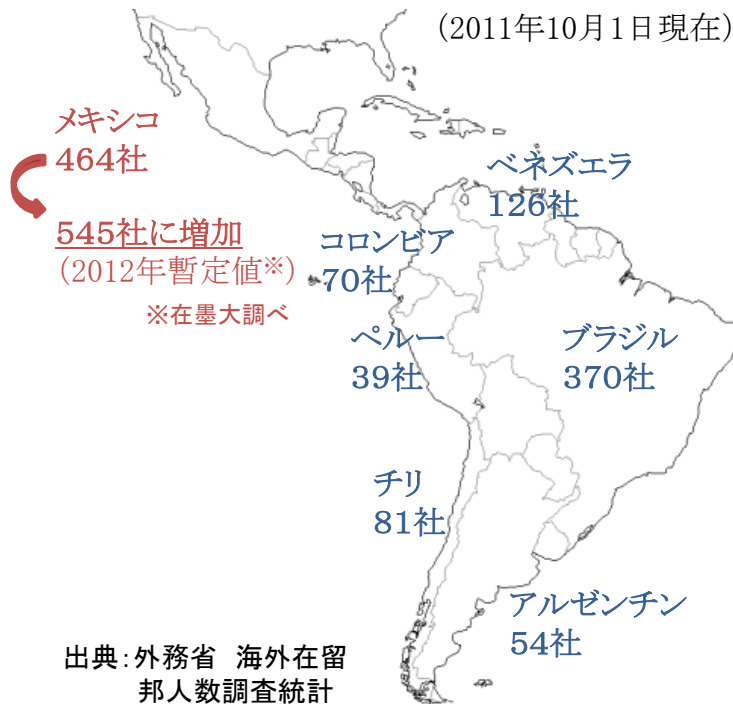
(2011年10月1日現在)

メキシコ
464社

545社に増加
(2012年暫定値※)

※在墨大調べ

ベネズエラ
126社

コロンビア
70社

ペルー
39社

ブラジル
370社

チリ
81社

アルゼンチン
54社

出典:外務省 海外在留
邦人数調査統計